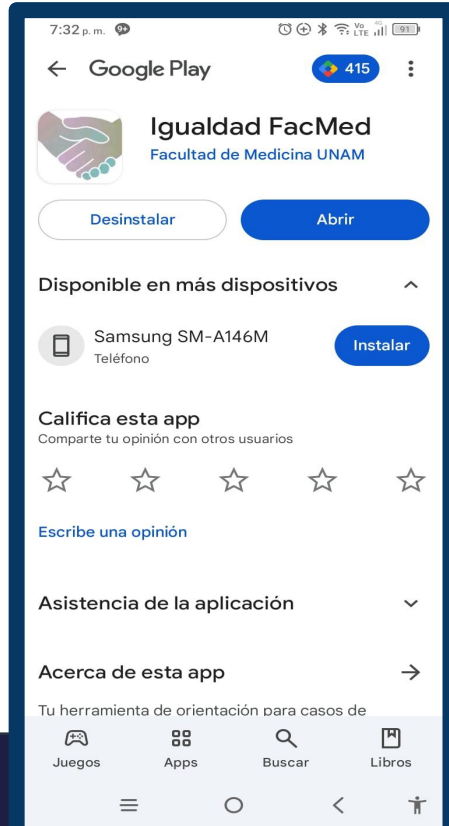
7:32 p. m.

Vo LTE 4G 91

Google Play

415

Igualdad FacMed

Facultad de Medicina UNAM

Desinstalar

Abrir

Disponible en más dispositivos

Samsung SM-A146M

Teléfono

Instalar

Califica esta app

Comparte tu opinión con otros usuarios

Escribe una opinión

Asistencia de la aplicación

Acerca de esta app

Tu herramienta de orientación para casos de

Juegos

Apps

Buscar

Libros